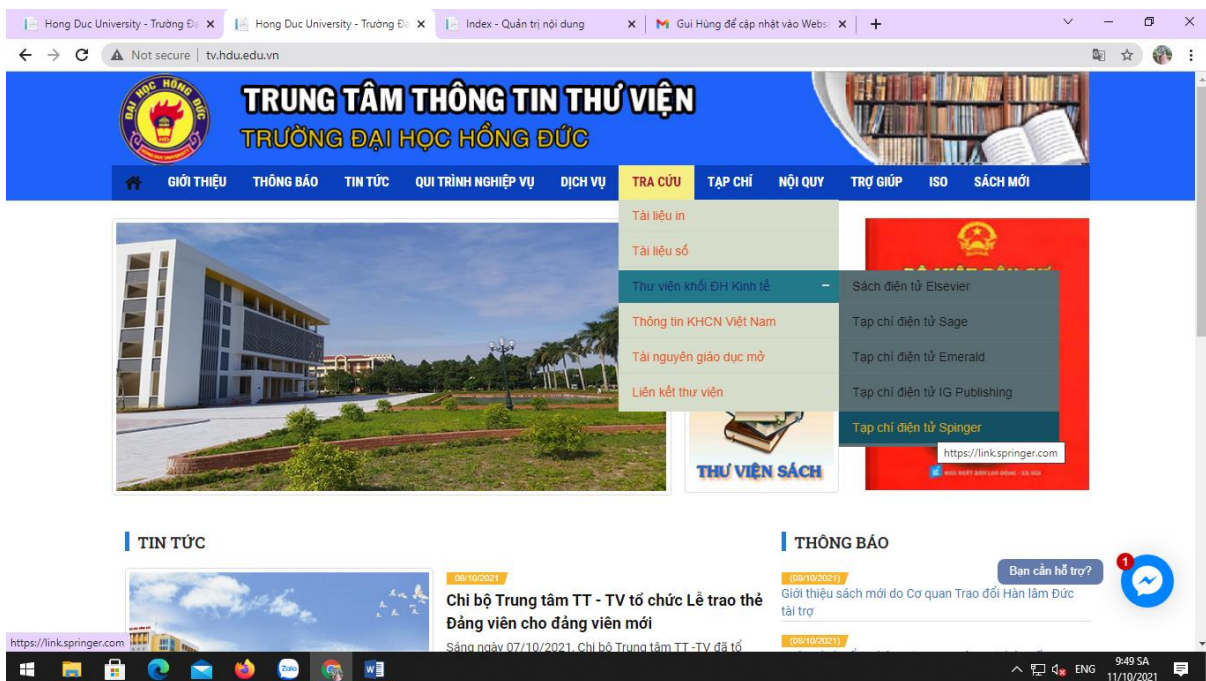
Hong Duc University - Trường Đạ ×
Hong Duc University - Trường Đạ ×
Index - Quản trị nội dung ×
Gui Hùng để cập nhật vào Websi ×
+

Not secure | tv.hdu.edu.vn

ĐẠI HỌC HỒNG ĐỨC

TRUNG TÂM THÔNG TIN THƯ VIỆN
TRƯỜNG ĐẠI HỌC HỒNG ĐỨC

GIỚI THIỆU THÔNG BÁO TIN TỨC QUI TRÌNH NGHIỆP VỤ DỊCH VỤ TRA CỨU TẠP CHÍ NỘI QUY TRỢ GIÚP ISO SÁCH MỚI

Tài liệu in
Tài liệu số
Thư viện khối ĐH Kinh tế –
Thông tin KHCN Việt Nam
Tài nguyên giáo dục mở
Liên kết thư viện

Sách điện tử Elsevier
Tạp chí điện tử Sage
Tạp chí điện tử Emerald
Tạp chí điện tử IG Publishing
Tạp chí điện tử Spinger

https://link.springer.com

THƯ VIỆN SÁCH

TIN TỨC

08/10/2021
Chi bộ Trung tâm TT - TV tổ chức Lễ trao thẻ Đảng viên cho đảng viên mới
Sáng ngày 07/10/2021, Chi bộ Trung tâm TT -TV đã tổ

THÔNG BÁO

08/10/2021
Giới thiệu sách mới do Cơ quan Trao đổi Hàn lâm Đức tài trợ
08/10/2021

Bạn cần hỗ trợ?
1

https://link.springer.com

ENG 9:49 SA 11/10/2021